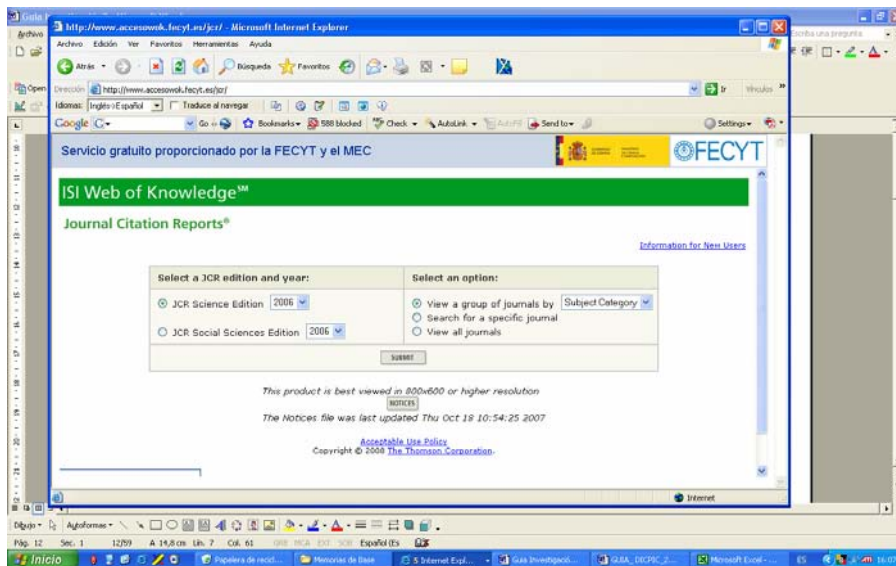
http://www.accesowok.fecyt.es/jcr/ - Microsoft Internet Explorer

Archivo Edición Ver Favoritos Herramientas Ayuda

Atrás Búsqueda Favoritos

Dirección http://www.accesowok.fecyt.es/jcr/ Ir Vínculos

Idiomas: Inglés>Español Traducir al navegar

Google Go Bookmarks 588 blocked Check AutoLink AutoFill Send to Settings

Servicio gratuito proporcionado por la FECYT y el MEC

FECYT

ISI Web of Knowledge℠

Journal Citation Reports®

Information for New Users

| Select a JCR edition and year: | Select an option: |
|---|---|
| JCR Science Edition 2006 | View a group of journals by Subject Category |
| JCR Social Sciences Edition 2006 | Search for a specific journal |
| | View all journals |

SUBMIT

This product is best viewed in 800x600 or higher resolution

NOTICES

The Notices file was last updated Thu Oct 18 10:54:25 2007

Acceptable Use Policy
Copyright © 2008 The Thomson Corporation.

Internet

Dibujo Autoformas

Pág. 12 Sec. 1 12/59 A 14,8 cm Lín. 7 Col. 61 GRB MCA EXT SOB Español (Es

Inicio Papelera de recicl... Memorias de Base 5 Internet Expl... Guía Investigació... GUIA_DECPIC_2... Microsoft Excel - ... ES 16:07